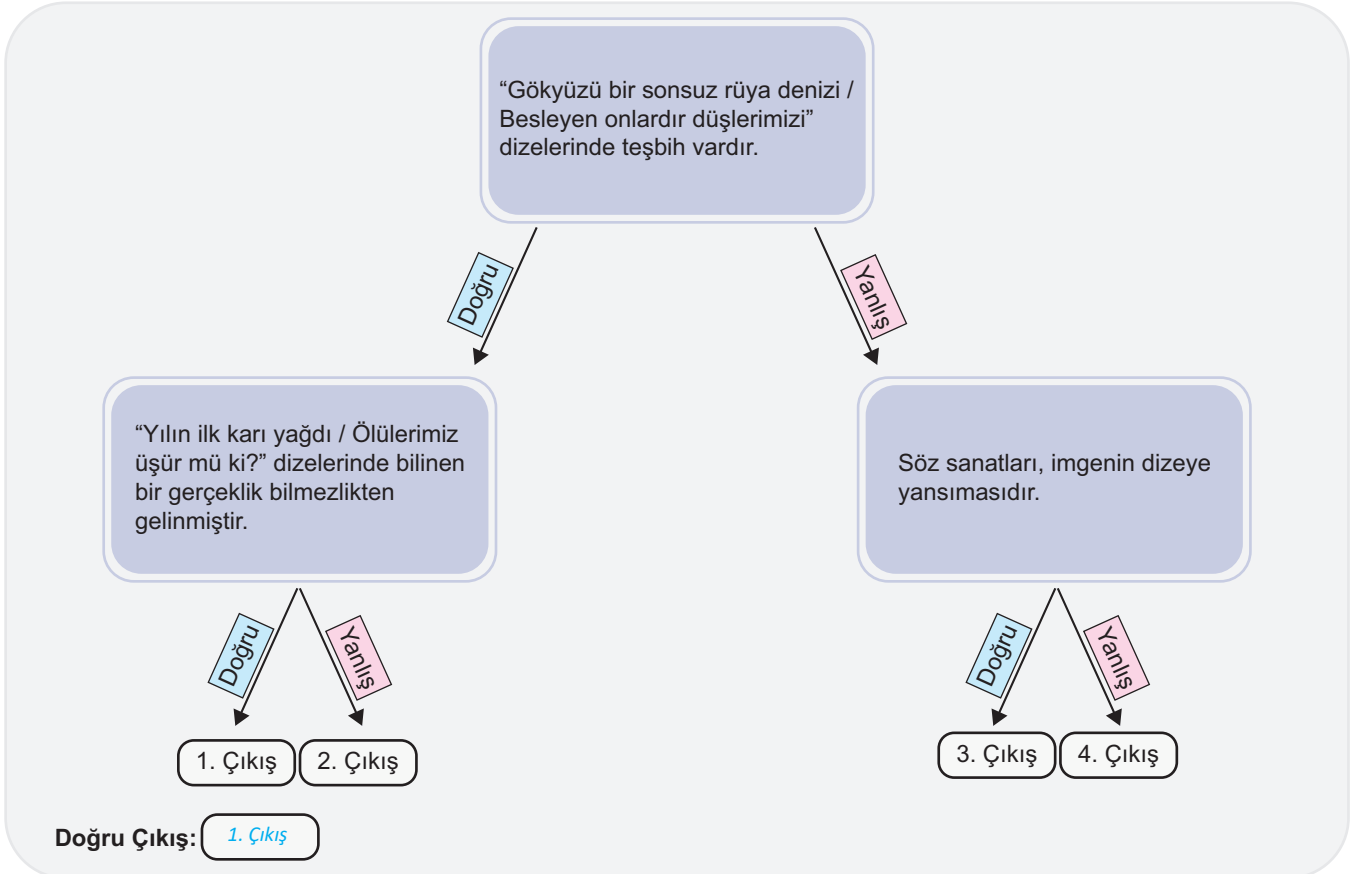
“Gökyüzü bir sonsuz rüya denizi / Besleyen onlardır düşlerimizi” dizelerinde teşbih vardır.

Doğru

Yanlış

“Yılın ilk karı yağdı / Ölülerimiz üşür mü ki?” dizelerinde bilinen bir gerçeklik bilmezlikten gelinmiştir.

Söz sanatları, imgenin dizeye yansımasıdır.

Doğru

Yanlış

Doğru

Yanlış

1. Çıkış

2. Çıkış

3. Çıkış

4. Çıkış

Doğru Çıkış: 1. Çıkış